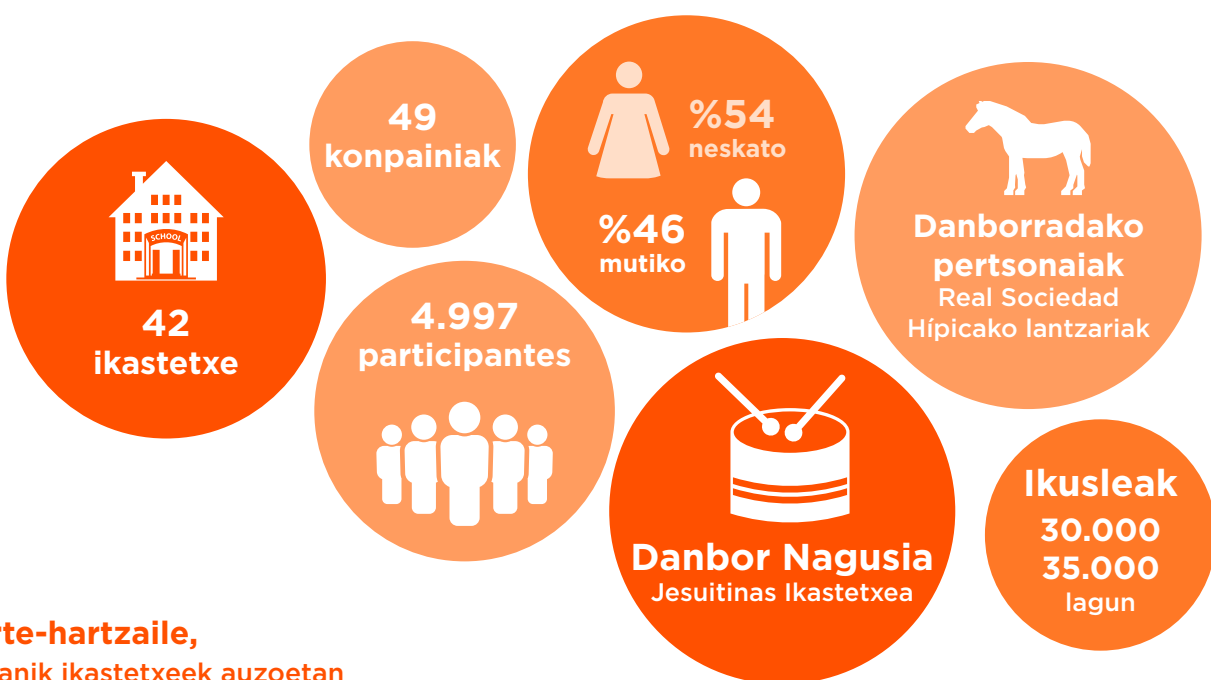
49
konpainiak

%54
neskato

%46
mutiko

SCHOOL

42
ikastetxe

Danborradako
pertsonaiak
Real Sociedad
Hípicako lantzariak

4.997
participantes

Danbor Nagusia
Jesuitinas Ikastetxea

Ikusleak
30.000
35.000
lagun

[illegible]rte-hartzaile,
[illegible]anik ikastetxeek auzoetan